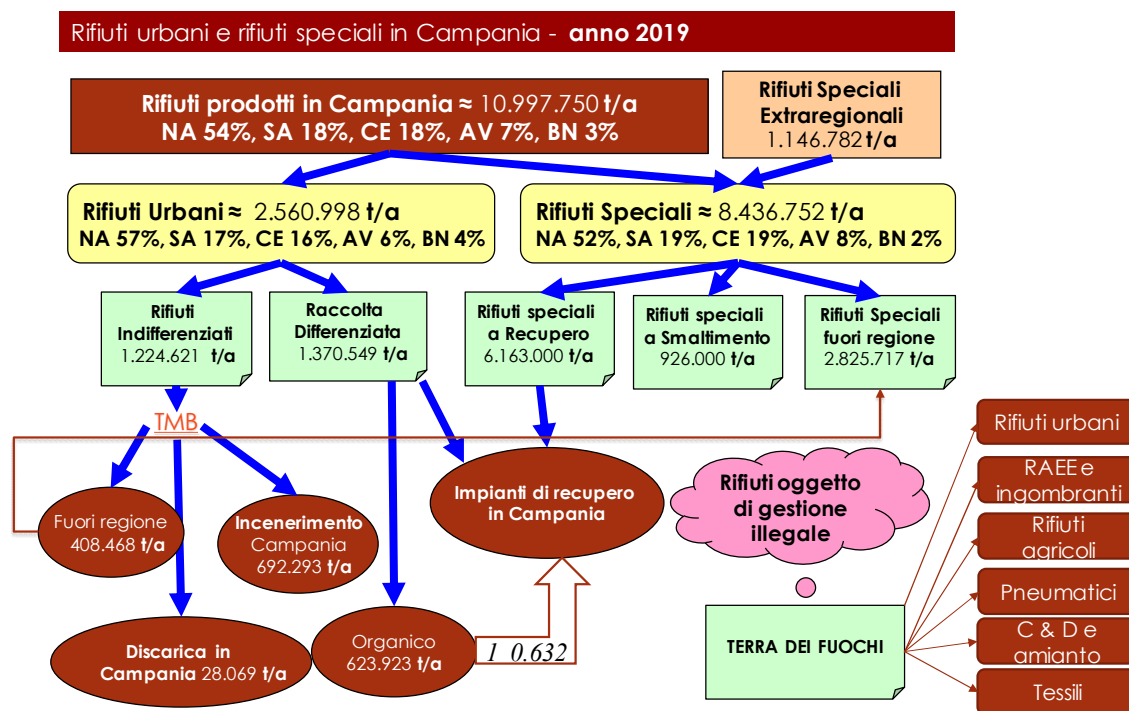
Rifiuti urbani e rifiuti speciali in Campania - **anno 2019**

**Rifiuti prodotti in Campania ≈** 10.997.750 **t/a**
**NA 54%, SA 18%, CE 18%, AV 7%, BN 3%**

**Rifiuti Speciali Extraregionali**
1.146.782 **t/a**

**Rifiuti Urbani ≈** 2.560.998 **t/a**
**NA 57%, SA 17%, CE 16%, AV 6%, BN 4%**

**Rifiuti Speciali ≈** 8.436.752 **t/a**
**NA 52%, SA 19%, CE 19%, AV 8%, BN 2%**

**Rifiuti Indifferenziati**
1.224.621 **t/a**

**Raccolta Differenziata**
1.370.549 **t/a**

**Rifiuti speciali a Recupero**
6.163.000 **t/a**

**Rifiuti speciali a Smaltimento**
926.000 **t/a**

**Rifiuti Speciali fuori regione**
2.825.717 **t/a**

TMB

Fuori regione
408.468 **t/a**

**Incenerimento** Campania
692.293 **t/a**

**Impianti di recupero in Campania**

**Rifiuti oggetto di gestione illegale**

**Discarica in Campania** 28.069 **t/a**

Organico
623.923 **t/a**

1 0.632

**TERRA DEI FUOCHI**

Rifiuti urbani

RAEE e ingombranti

Rifiuti agricoli

Pneumatici

C & D e amianto

Tessili